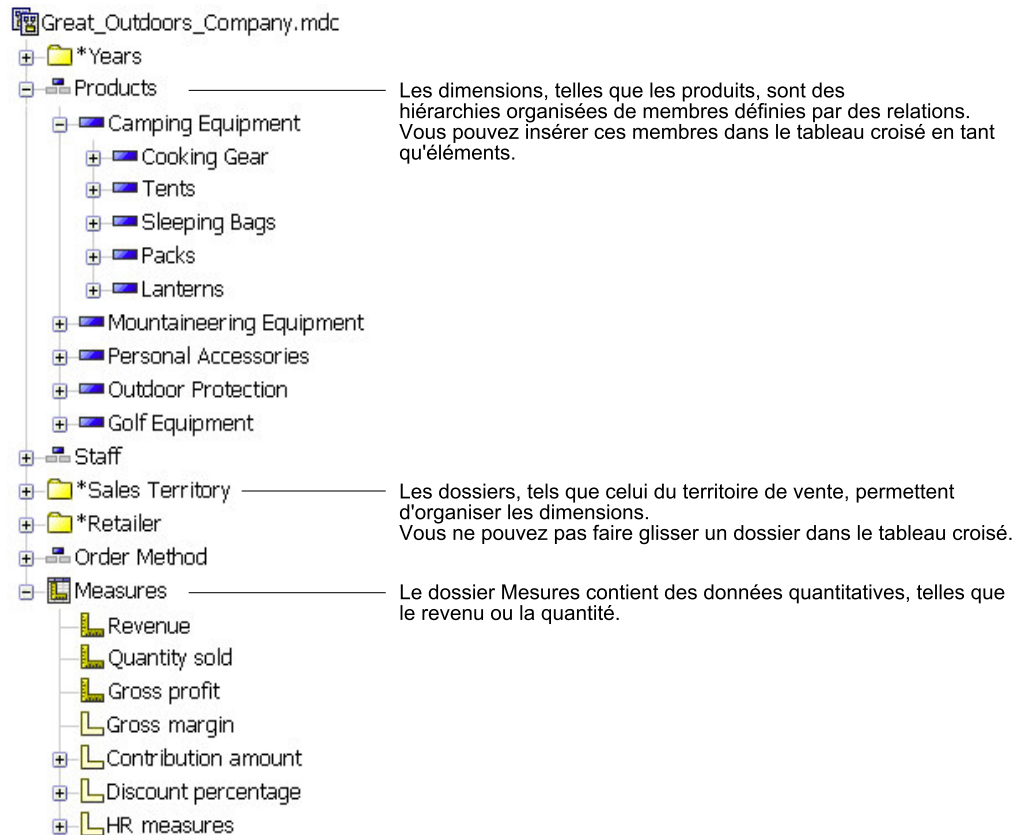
Great_Outdoors_Company.mdc
*Years
Products
Camping Equipment
Cooking Gear
Tents
Sleeping Bags
Packs
Lanterns
Mountaineering Equipment
Personal Accessories
Outdoor Protection
Golf Equipment
Staff
*Sales Territory
*Retailer
Order Method
Measures
Revenue
Quantity sold
Gross profit
Gross margin
Contribution amount
Discount percentage
HR measures

Les dimensions, telles que les produits, sont des hiérarchies organisées de membres définies par des relations. Vous pouvez insérer ces membres dans le tableau croisé en tant qu'éléments.

Les dossiers, tels que celui du territoire de vente, permettent d'organiser les dimensions.
Vous ne pouvez pas faire glisser un dossier dans le tableau croisé.

Le dossier Mesures contient des données quantitatives, telles que le revenu ou la quantité.